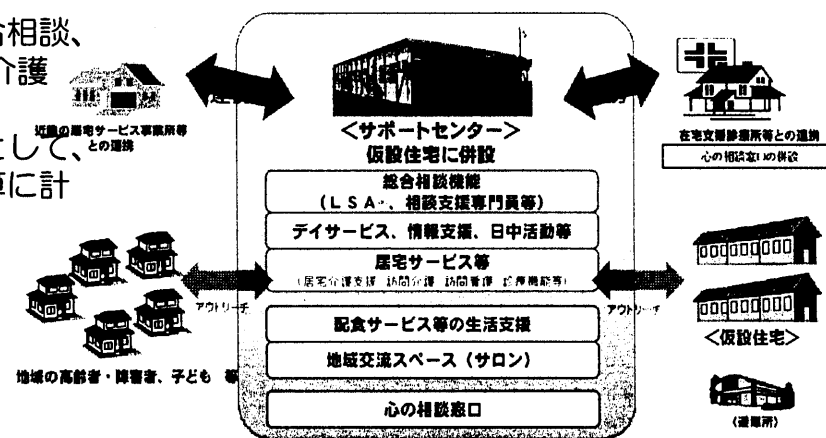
合相談、
介護

として、
順に計

近隣の居宅サービス事業所等との連携

＜サポートセンター＞
仮設住宅に併設

在宅支援診療所等との連携
心の相談窓口の併設

総合相談機能
（ＬＳＡ・、相談支援専門員等）

デイサービス、情報支援、日中活動等

居宅サービス等
（居宅介護支援　訪問介護　訪問看護　診療機能等）

アウトリーチ

アウトリーチ

配食サービス等の生活支援

地域交流スペース（サロン）

心の相談窓口

地域の高齢者・障害者、子ども　等

＜仮設住宅＞

（避難所）